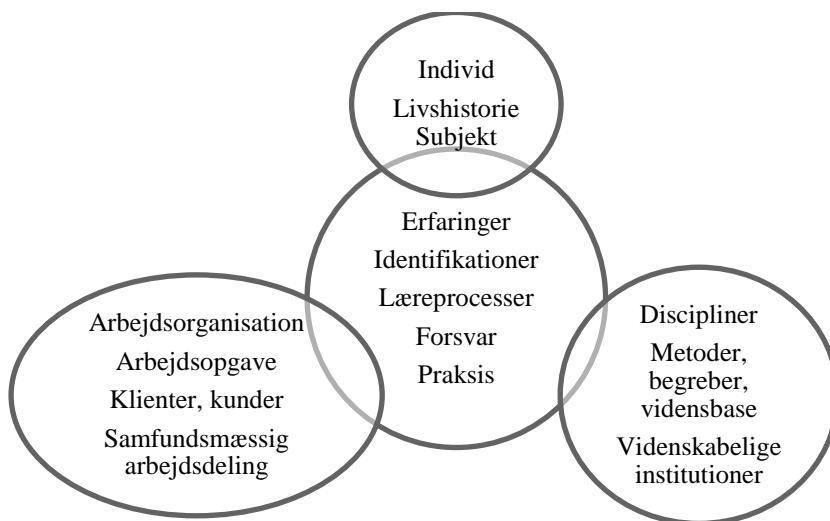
Individ
Livshistorie
Subjekt

Erfaringer
Identifikationer
Læreprocesser
Forsvar
Praksis

Arbejdsorganisation
Arbejdsopgave
Klienter, kunder
Samfundsmæssig arbejdsdeling

Discipliner
Metoder, begreber, vidensbase
Videnskabelige institutioner